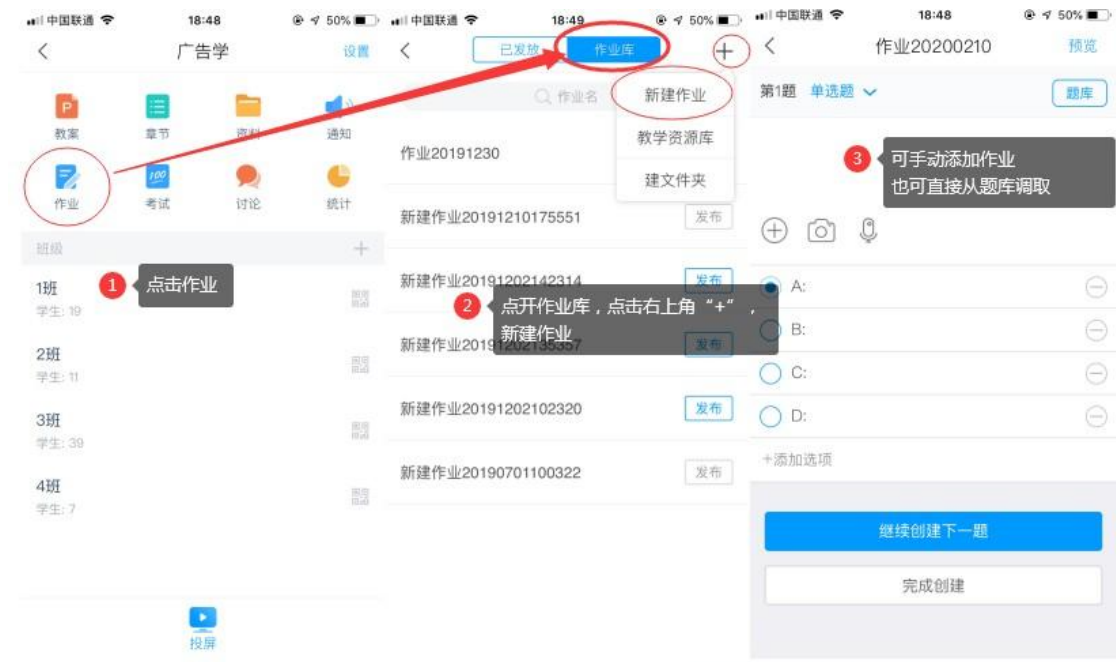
中国联通 18:48 50%
广告学 设置
教案 章节 资料 通知
作业 考试 讨论 统计
班级
1班
学生: 19
1 点击作业
2班
学生: 11
3班
学生: 39
4班
学生: 7
投屏

中国联通 18:49 50%
已发放 作业库
作业名
新建作业
教学资源库
建文件夹
作业20191230
新建作业20191210175551 发布
新建作业20191202142314 发布
2 点开作业库，点击右上角“+”，新建作业
新建作业20191202135357 发布
新建作业20191202102320 发布
新建作业20190701100322 发布

中国联通 18:48 50%
作业20200210 预览
第1题 单选题 题库
3 可手动添加作业
也可直接从题库调取
A:
B:
C:
D:
+添加选项
继续创建下一题
完成创建